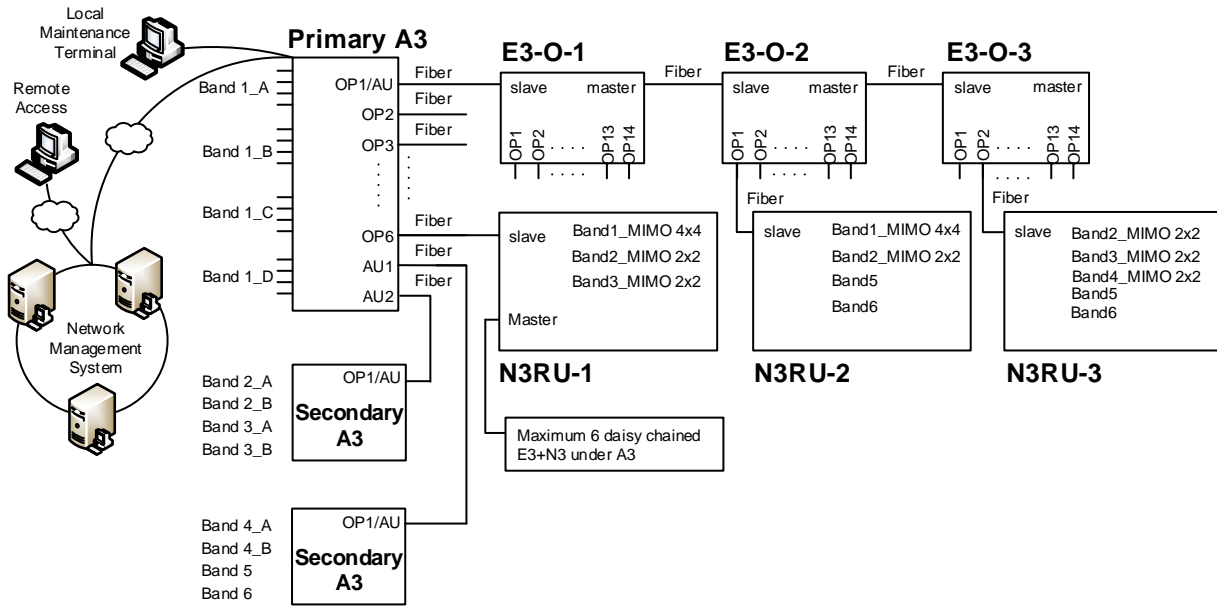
Local Maintenance Terminal

Remote Access

Network Management System

Primary A3

Band 1_A
Band 1_B
Band 1_C
Band 1_D

OP1/AU
OP2
OP3
OP6
AU1
AU2

Fiber
Fiber
Fiber
Fiber
Fiber
Fiber

E3-O-1
slave master
OP1 OP2 . . . . OP13 OP14
. . . .

Fiber

E3-O-2
slave master
OP1 OP2 . . . . OP13 OP14
. . . .

Fiber

E3-O-3
slave master
OP1 OP2 . . . . OP13 OP14
. . . .

Fiber
Fiber

slave
Band1_MIMO 4x4
Band2_MIMO 2x2
Band3_MIMO 2x2
Master

N3RU-1

slave
Band1_MIMO 4x4
Band2_MIMO 2x2
Band5
Band6

N3RU-2

slave
Band2_MIMO 2x2
Band3_MIMO 2x2
Band4_MIMO 2x2
Band5
Band6

N3RU-3

Band 2_A
Band 2_B
Band 3_A
Band 3_B
OP1/AU
Secondary A3

Maximum 6 daisy chained E3+N3 under A3

Band 4_A
Band 4_B
Band 5
Band 6
OP1/AU
Secondary A3